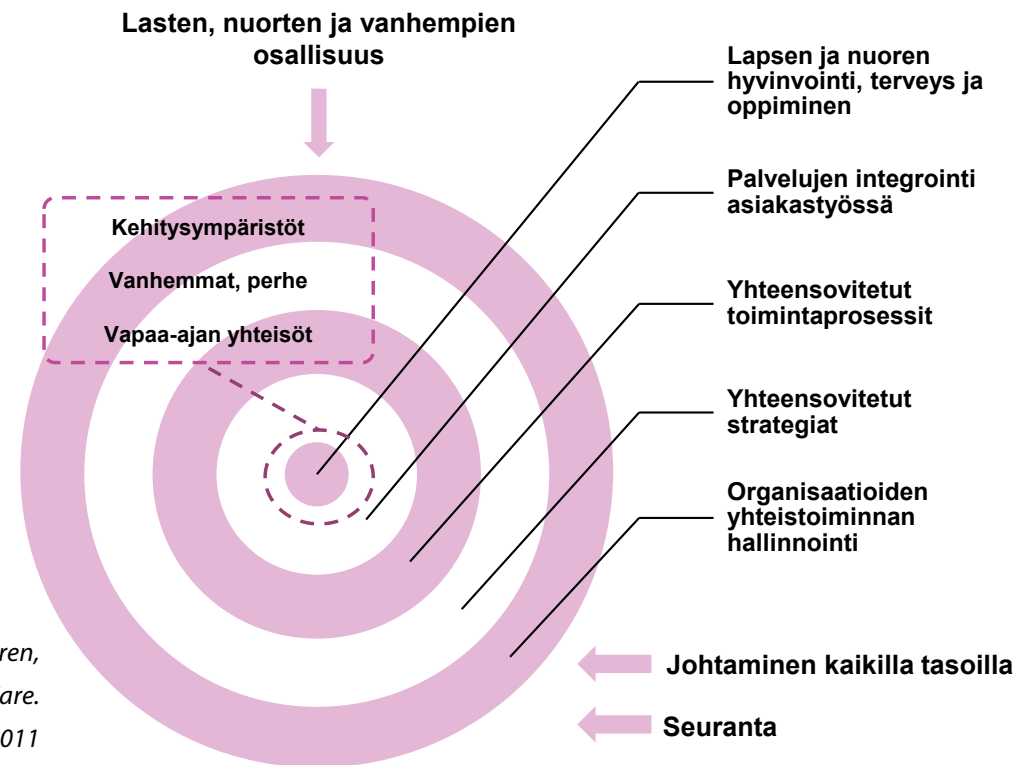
Lasten, nuorten ja vanhempien osallisuus

Kehitysympäristöt

Vanhemmat, perhe

Vapaa-ajan yhteisöt

Lapsen ja nuoren hyvinvointi, terveys ja oppiminen

Palvelujen integrointi asiakastyössä

Yhteensovitetut toimintaprosessit

Yhteensovitetut strategiat

Organisaatioiden yhteistoiminnan hallinnointi

Johtaminen kaikilla tasoilla

Seuranta

ren,
are.
011